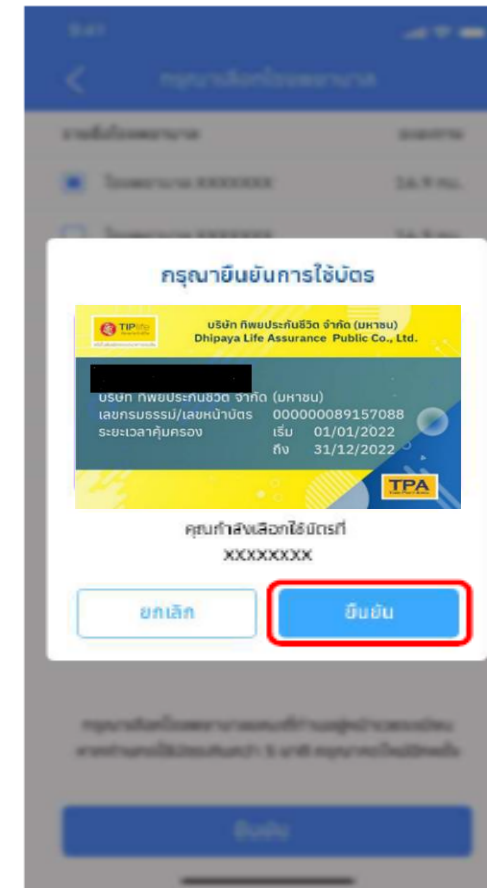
กรุณายืนยันการใช้บัตร

TIP life

บริษัท ทิพยประกันชีวิต จำกัด (มหาชน)
Dhipaya Life Assurance Public Co., Ltd.

บริษัท ทิพยประกันชีวิต จำกัด (มหาชน)
เลขกรมธรรม์/เลขหน้าบัตร 000000089157088
ระยะเวลาคุ้มครอง เริ่ม 01/01/2022
ถึง 31/12/2022

TPA

คุณกำลังเลือกใช้บัตรที่
XXXXXXXX

ยกเลิก

ยืนยัน